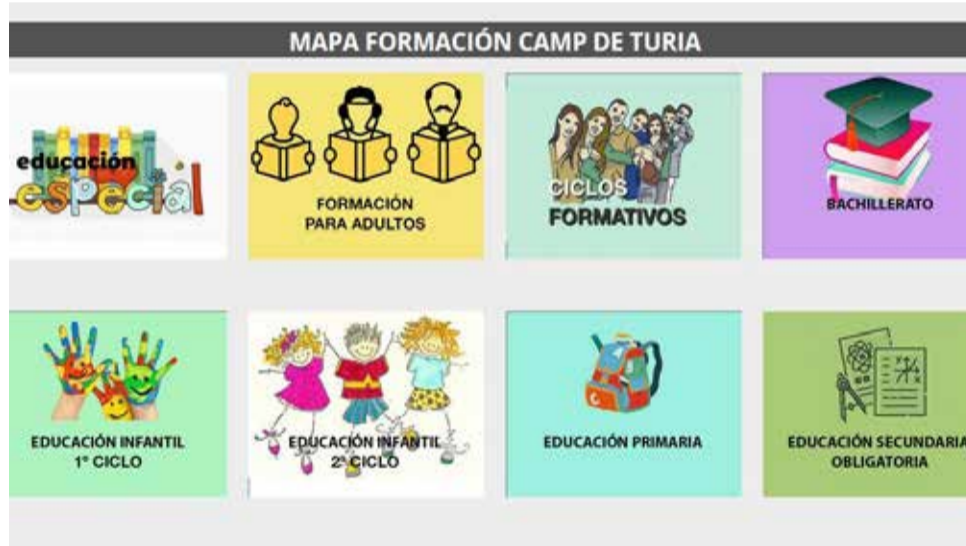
MAPA FORMACIÓN CAMP DE TURIA

educación especial

FORMACIÓN PARA ADULTOS

CICLOS FORMATIVOS

BACHILLERATO

EDUCACIÓN INFANTIL 1º CICLO

EDUCACIÓN INFANTIL 2º CICLO

EDUCACIÓN PRIMARIA

EDUCACIÓN SECUNDARIA OBLIGATORIA